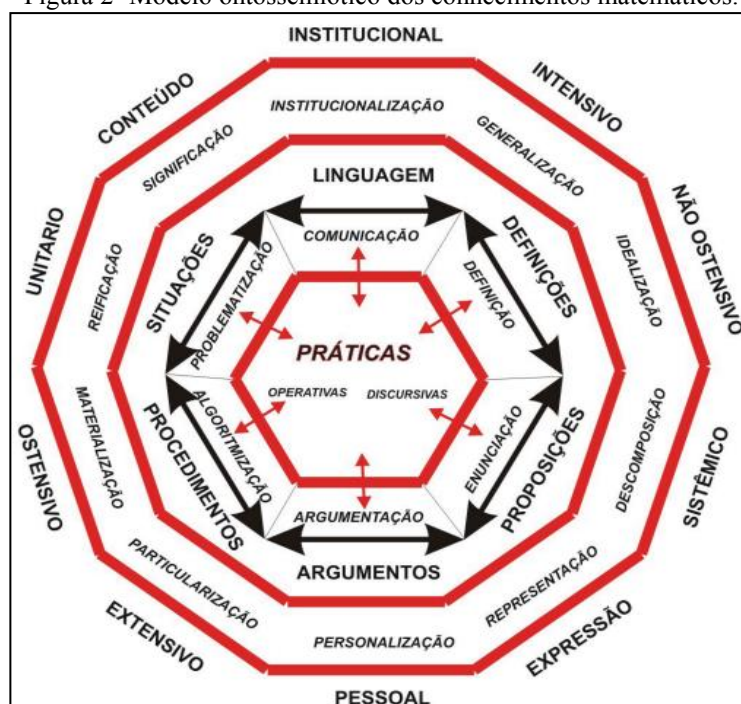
Figura 2- Modelo ontossemiótico dos conhecimentos matemáticos.

INSTITUCIONAL
INTENSIVO
NÃO OSTENSIVO
SISTÊMICO
EXPRESSÃO
PESSOAL
EXTENSIVO
OSTENSIVO
UNITARIO
CONTEÚDO

INSTITUCIONALIZAÇÃO
GENERALIZAÇÃO
IDEALIZAÇÃO
DESCOMPOSIÇÃO
REPRESENTAÇÃO
PERSONALIZAÇÃO
PARTICULARIZAÇÃO
MATERIALIZAÇÃO
REIFICAÇÃO
SIGNIFICAÇÃO

LINGUAGEM
DEFINIÇÕES
PROPOSIÇÕES
ARGUMENTOS
PROCEDIMENTOS
SITUAÇÕES

COMUNICAÇÃO
DEFINIÇÃO
ENUNCIAÇÃO
ARGUMENTAÇÃO
ALGORITMIZAÇÃO
PROBLEMATIZAÇÃO

PRÁTICAS
OPERATIVAS
DISCURSIVAS